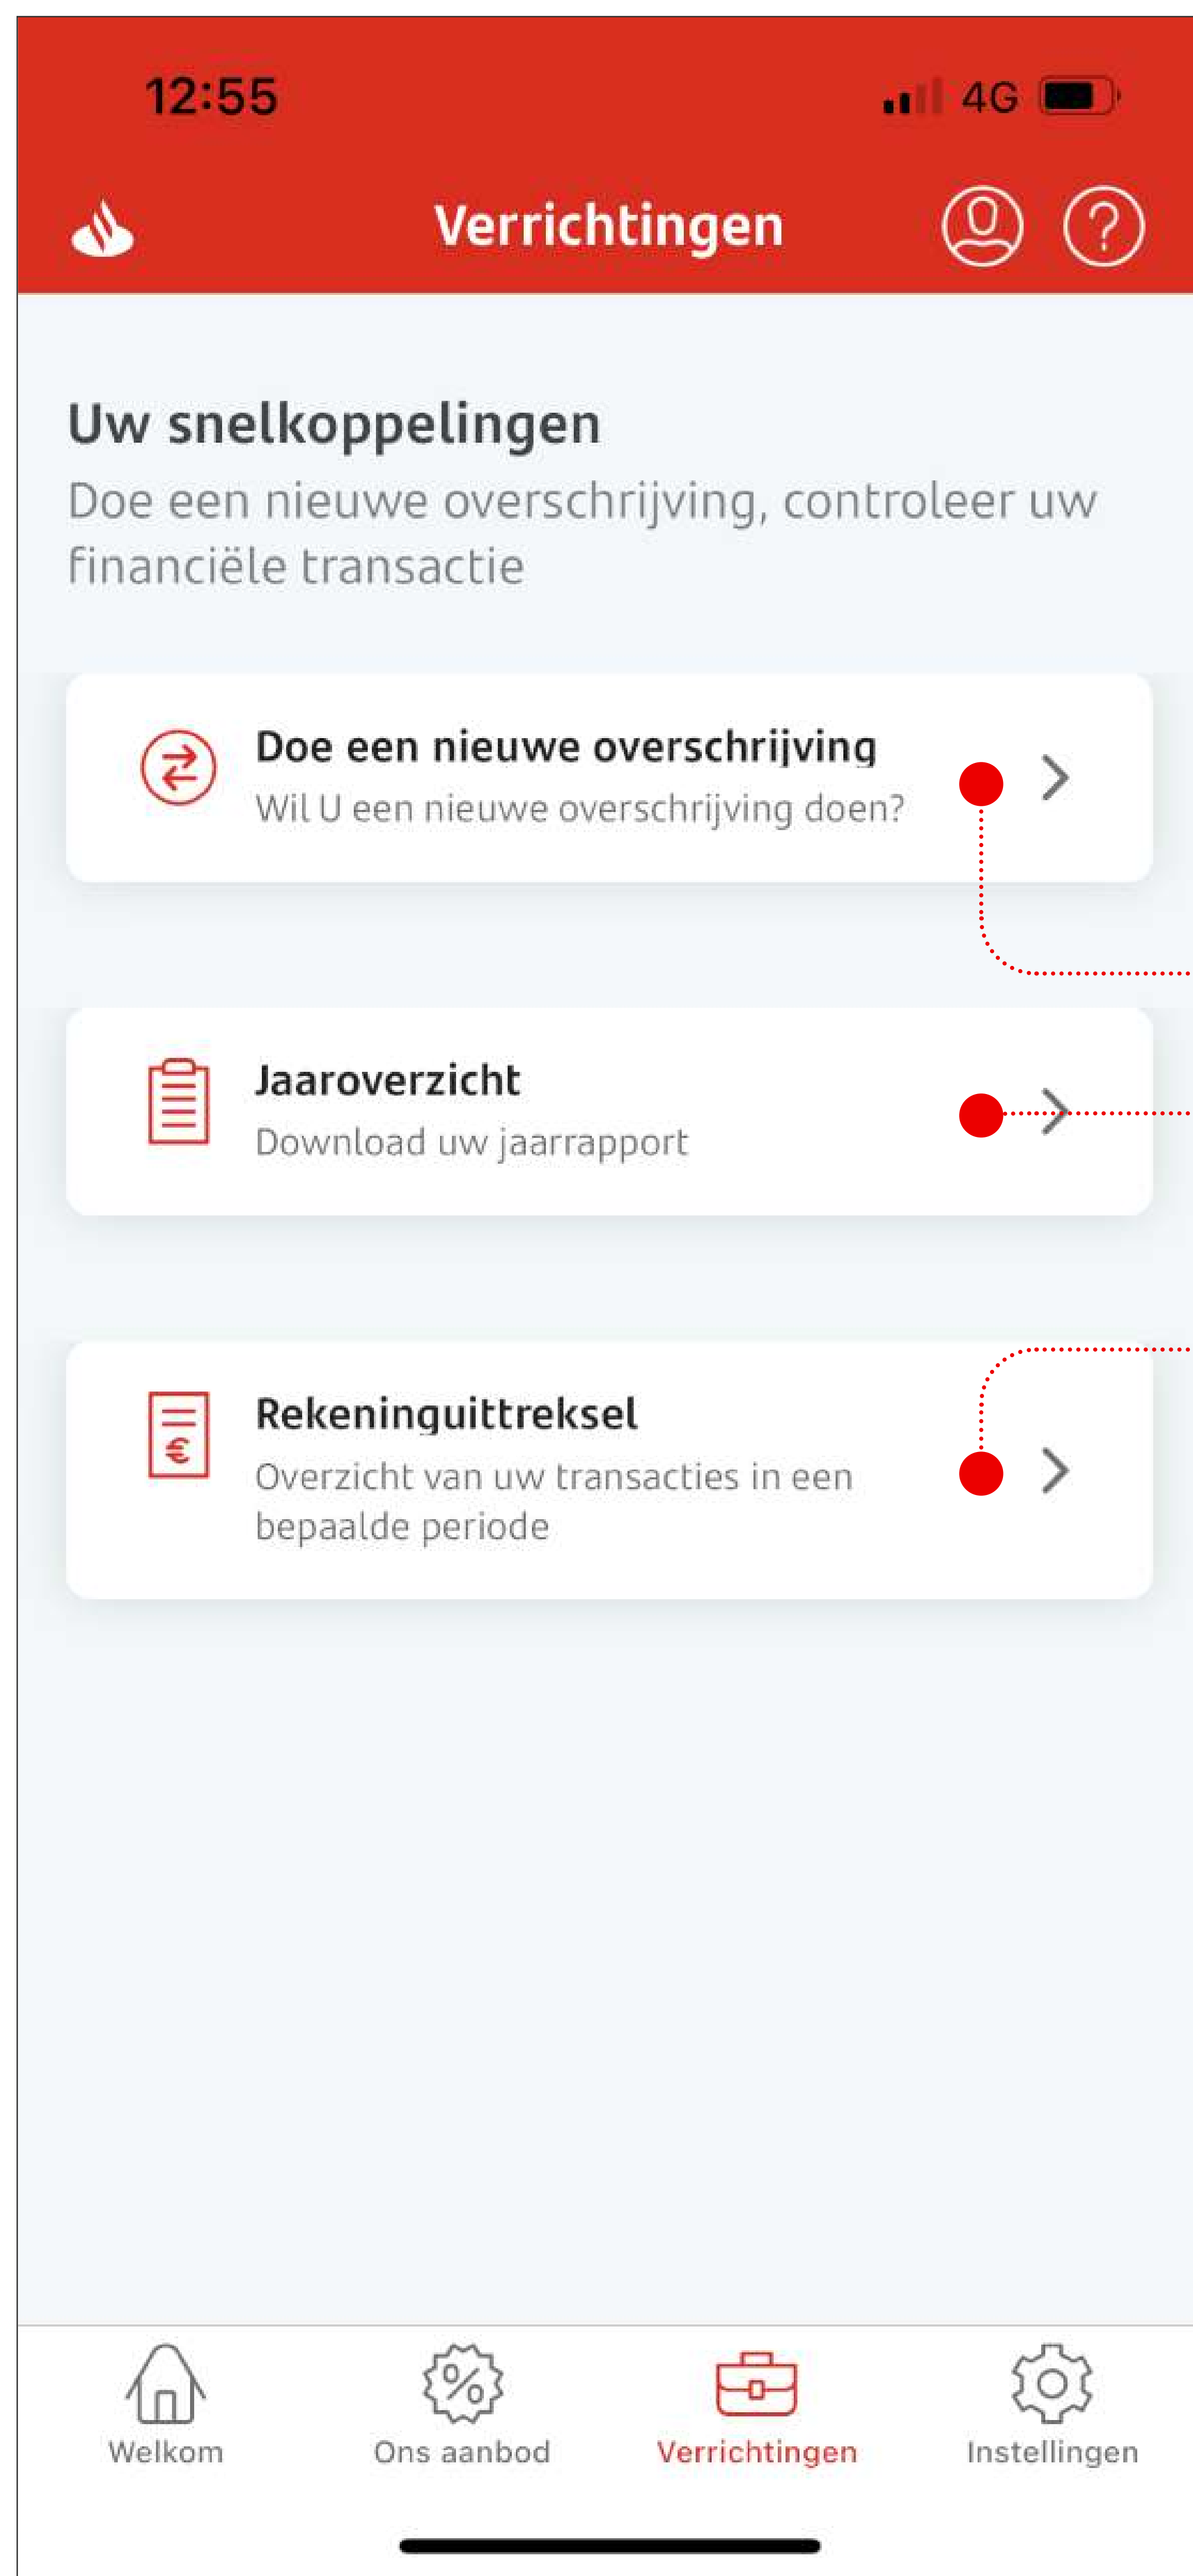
12:55

4G

Verrichtingen

Uw snelkoppelingen

Doe een nieuwe overschrijving, controleer uw financiële transactie

Doe een nieuwe overschrijving
Wil U een nieuwe overschrijving doen?

Jaaroverzicht
Download uw jaarrapport

Rekeninguittreksel
Overzicht van uw transacties in een bepaalde periode

Welkom
Ons aanbod
Verrichtingen
Instellingen